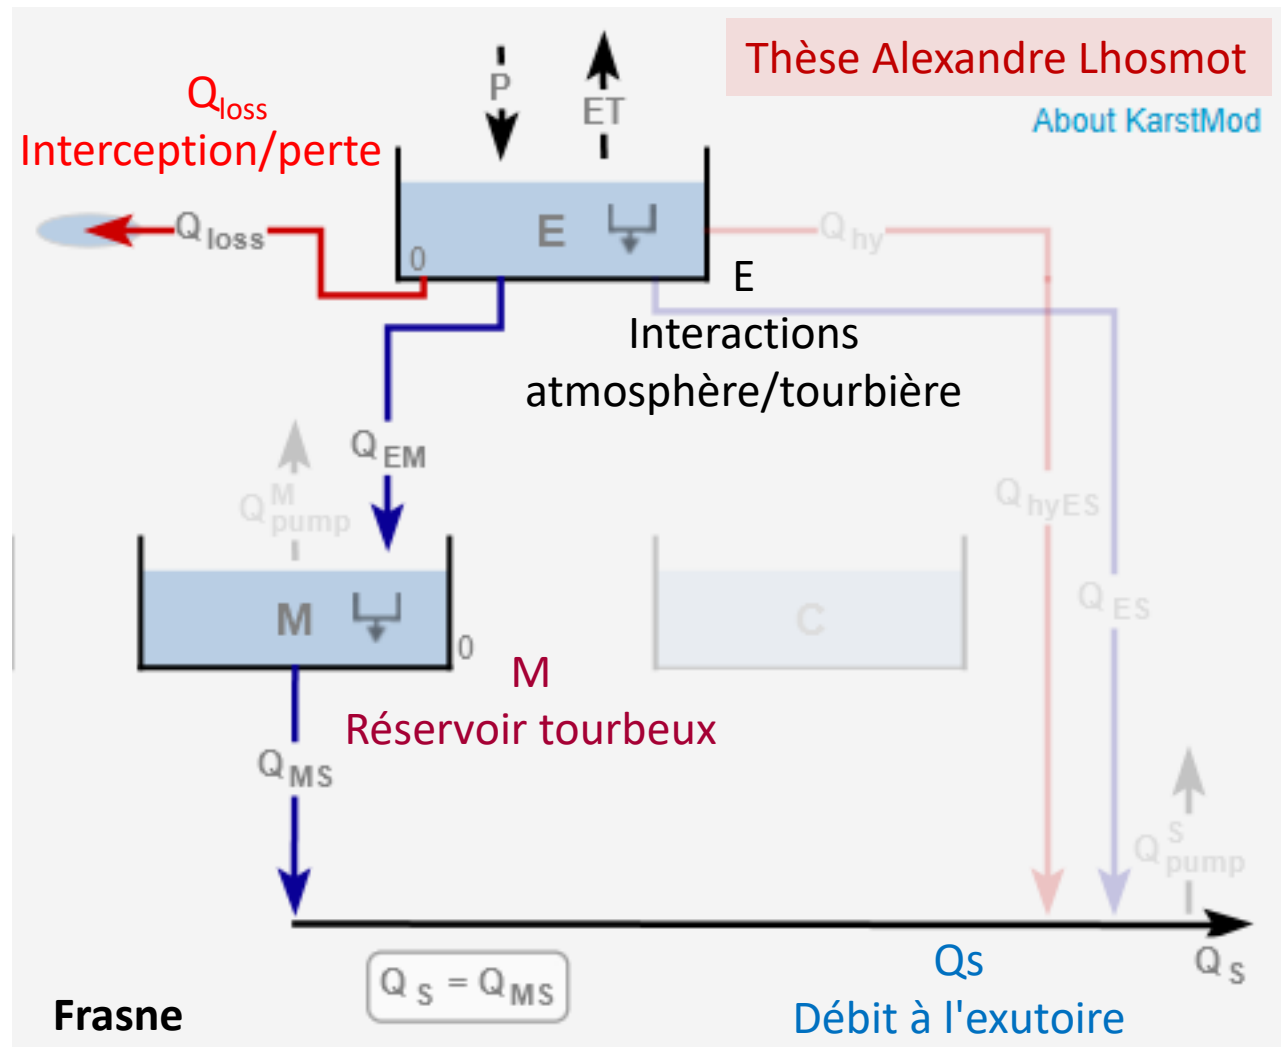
Thèse Alexandre Lhosmot

About KarstMod

$Q_{loss}$
Interception/perte

P

ET

$Q_{loss}$

E

0

$Q_{hy}$

E
Interactions atmosphère/tourbière

$Q_{EM}$

$Q^{M}_{pump}$

M

0

C

$Q_{hyES}$

$Q_{ES}$

M
Réservoir tourbeux

$Q_{MS}$

$Q^{S}_{pump}$

$Q_S$

$Q_S = Q_{MS}$

Qs
Débit à l'exutoire

Frasne